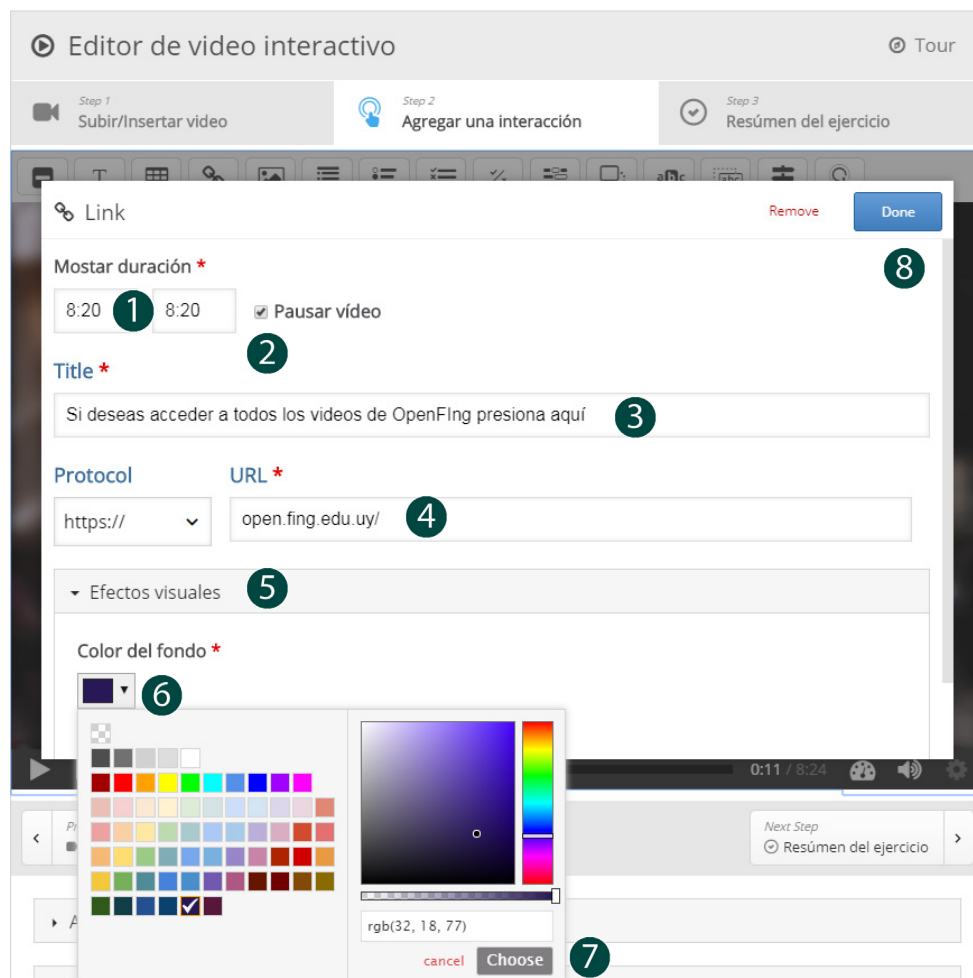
Editor de video interactivo

Tour

Step 1
Subir/Insertar video

Step 2
Agregar una interacción

Step 3
Resúmen del ejercicio

T

abc

Link

Remove

Done

Mostar duración *

8

8:20 1 8:20

Pausar vídeo

2

Title *

Si deseas acceder a todos los videos de OpenFIng presiona aquí 3

Protocol

URL *

https://

open.fing.edu.uy/ 4

Efectos visuales 5

Color del fondo *

6

0:11 / 8:24

Pr

Next Step
Resúmen del ejercicio

A

rgb(32, 18, 77)

cancel

Choose

7